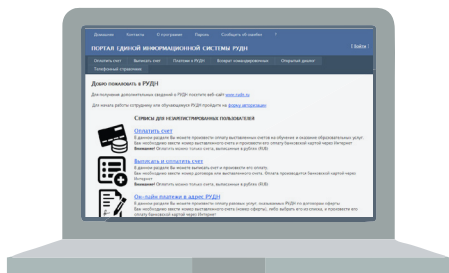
Домашняя Контакты О программе Пароль Сообщить об ошибке ?

ПОРТАЛ ЕДИНОЙ ИНФОРМАЦИОННОЙ СИСТЕМЫ РУДН

[ Войти ]

Оплатить счет Выписать счет Платежи в РУДН Возврат неиспользованных Открытые данные Телефонный справочник

Добро пожаловать в РУДН

Для получения дополнительных сведений о РУДН посетите веб-сайт www.rudn.ru

Для начала работы сотруднику или обучающемуся РУДН пройдите на форму авторизации

СЕРВИСЫ ДЛЯ НЕЗАРЕГИСТРИРОВАННЫХ ПОЛЬЗОВАТЕЛЕЙ

Оплатить счет
В данном разделе Вы можете произвести оплату выставленных счетов на обучение и оказание образовательных услуг. Вам необходимо ввести номер выставленного счета и произвести его оплату банковской картой через Интернет.
Внимание! Оплатить можно только счета, выписанные в рублях (RUB)

Выписать и оплатить счет
В данном разделе Вы можете выписать счет и произвести его оплату.
Вам необходимо ввести номер договора или контактную информацию. Оплата производится банковской картой через Интернет.
Внимание! Оплатить можно только счета, выписанные в рублях (RUB)

Он-лайн платежи в адрес РУДН
В данном разделе Вы можете произвести оплату разовых услуг, оказываемых РУДН по договорам-офертам.
Вам необходимо выбрать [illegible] либо выбрать его из списка, и произвести его оплату банковской картой через Интернет.